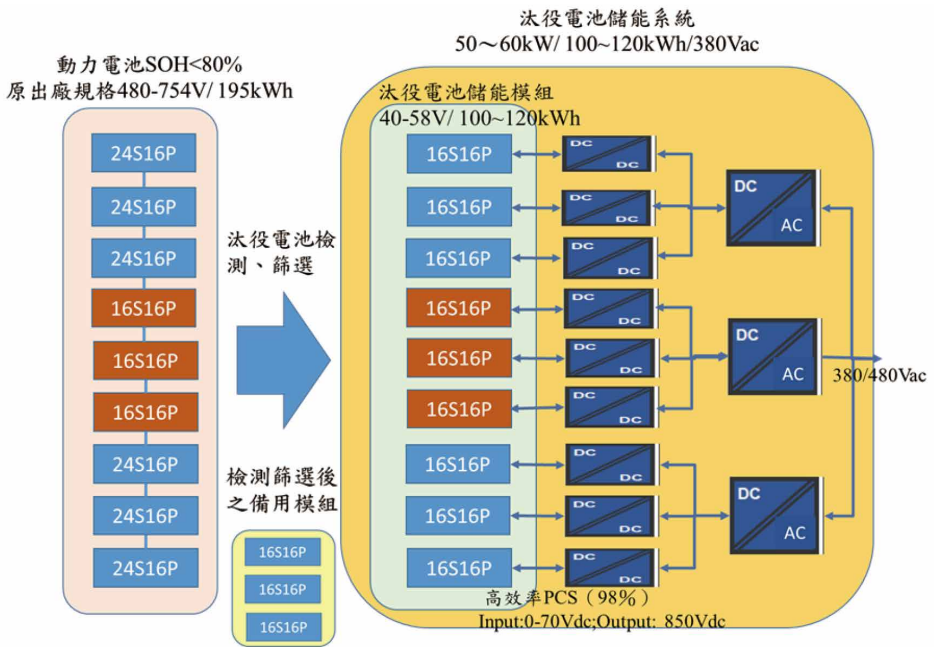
動力電池SOH<80%
原出廠規格480-754V/ 195kWh

24S16P
24S16P
24S16P
16S16P
16S16P
16S16P
24S16P
24S16P
24S16P

汰役電池檢測、篩選

檢測篩選後之備用模組

16S16P
16S16P
16S16P

汰役電池儲能系統
50～60kW/ 100~120kWh/380Vac

汰役電池儲能模組
40-58V/ 100~120kWh

16S16P
16S16P
16S16P
16S16P
16S16P
16S16P
16S16P
16S16P
16S16P

DC DC
DC DC
DC DC
DC DC
DC DC
DC DC
DC DC
DC DC
DC DC

DC AC
DC AC
DC AC

380/480Vac

高效率PCS（98%）
Input:0-70Vdc;Output: 850Vdc